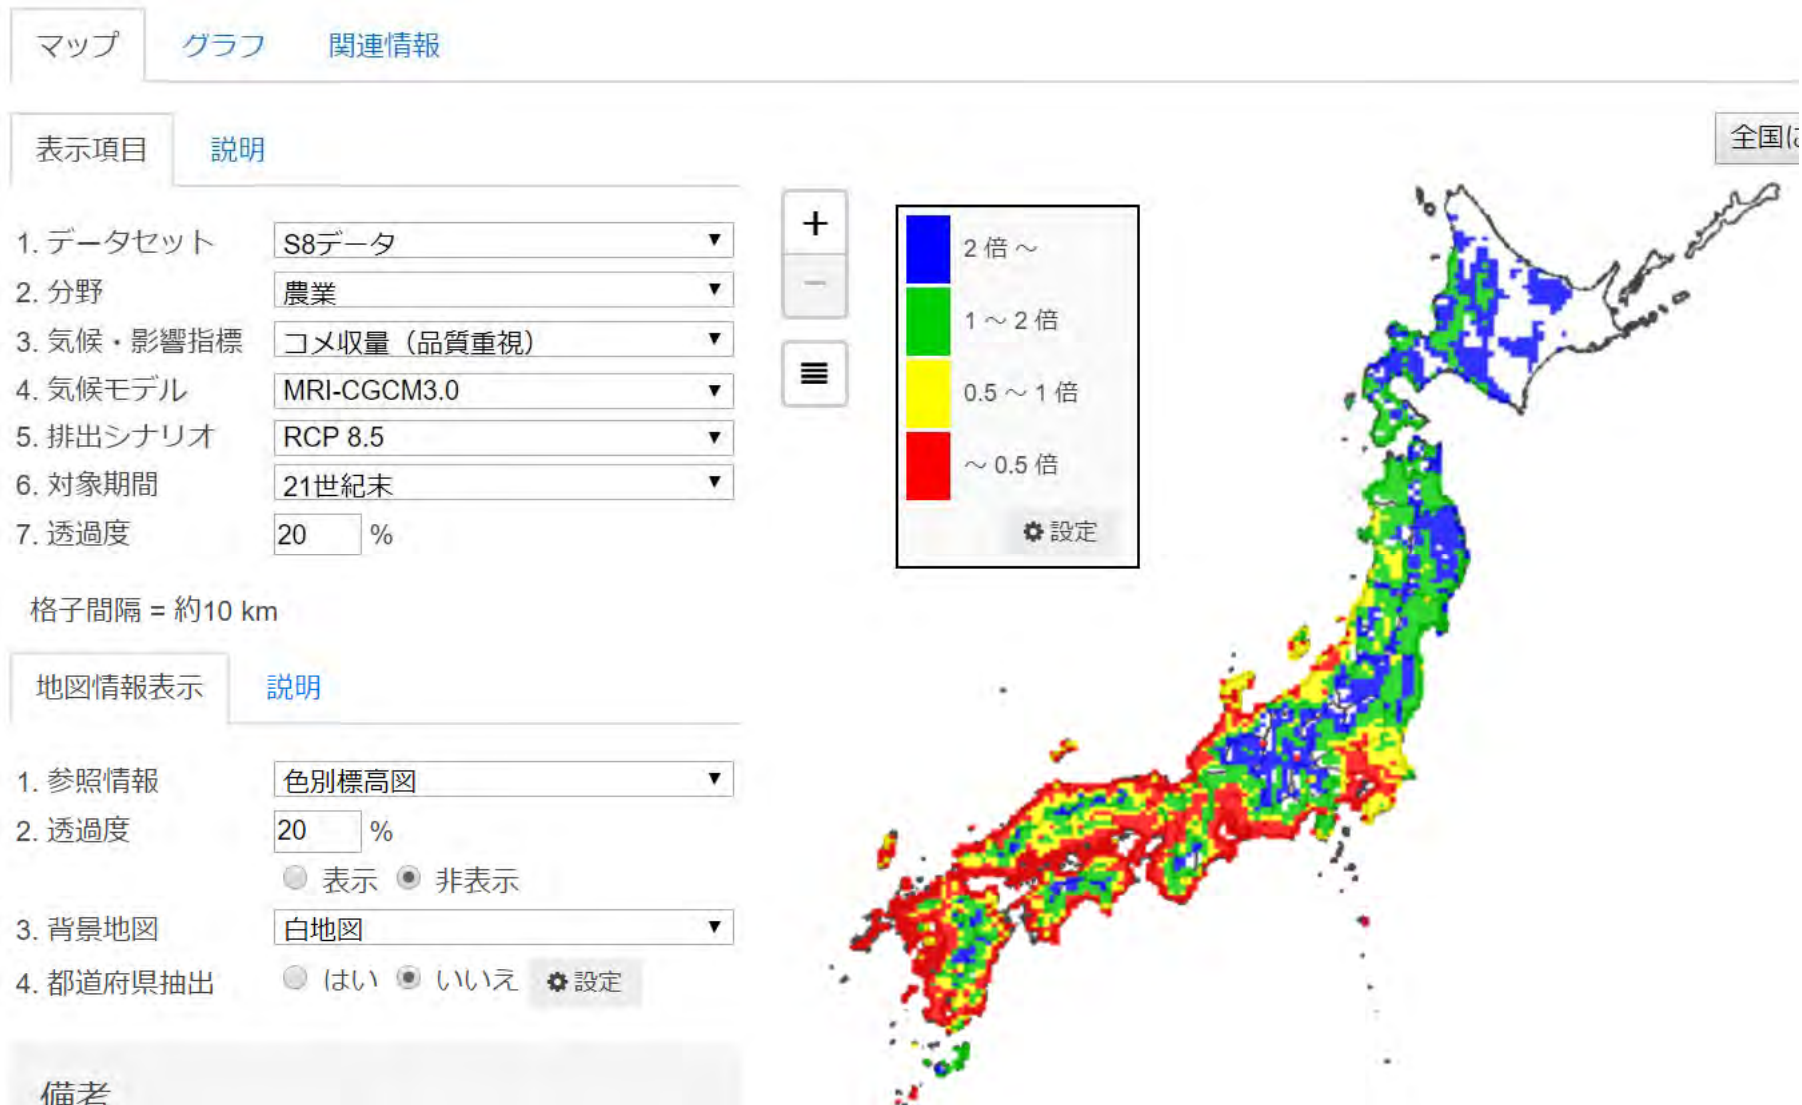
マップ グラフ 関連情報

表示項目 説明

1. データセット S8データ
2. 分野 農業
3. 気候・影響指標 コメ収量（品質重視）
4. 気候モデル MRI-CGCM3.0
5. 排出シナリオ RCP 8.5
6. 対象期間 21世紀末
7. 透過度 20 %

格子間隔 = 約10 km

地図情報表示 説明

1. 参照情報 色別標高図
2. 透過度 20 %
表示 非表示
3. 背景地図 白地図
4. 都道府県抽出 はい いいえ 設定

備考

+
−

2 倍 ～
1 ～ 2 倍
0.5 ～ 1 倍
～ 0.5 倍
設定

全国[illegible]